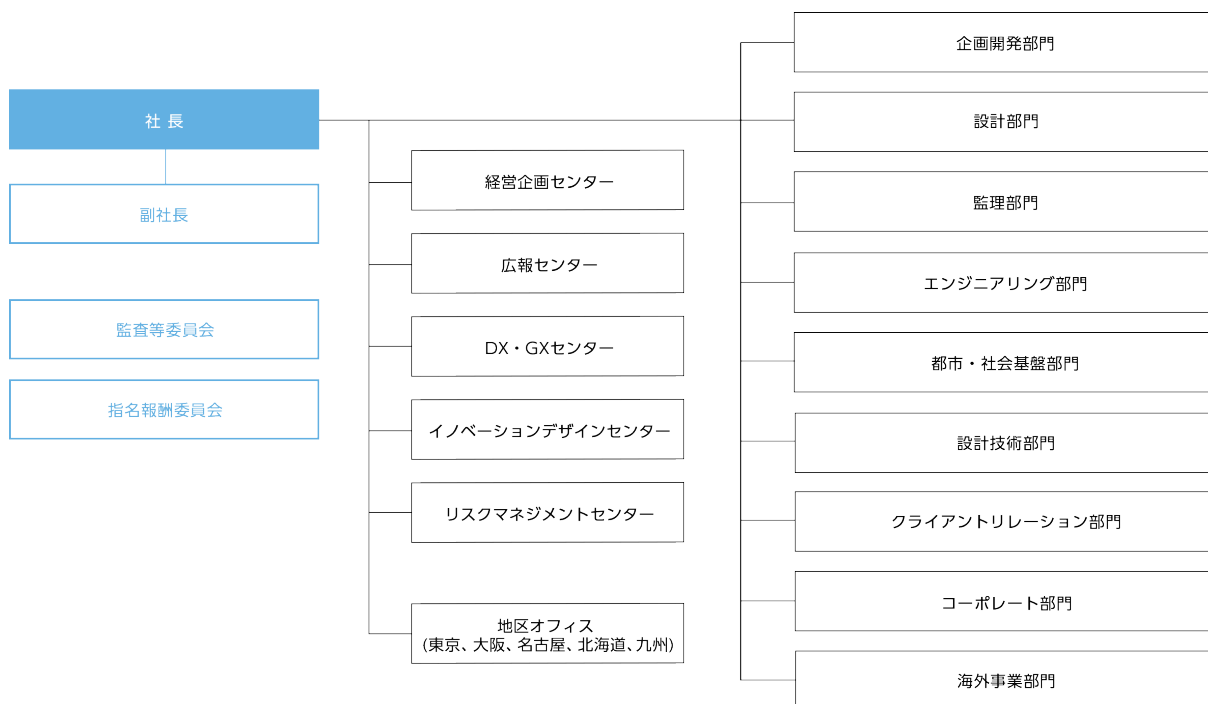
社長

副社長

監査等委員会

指名報酬委員会

経営企画センター

広報センター

DX・GXセンター

イノベーションデザインセンター

リスクマネジメントセンター

地区オフィス
（東京、大阪、名古屋、北海道、九州）

企画開発部門

設計部門

監理部門

エンジニアリング部門

都市・社会基盤部門

設計技術部門

クライアントリレーション部門

コーポレート部門

海外事業部門